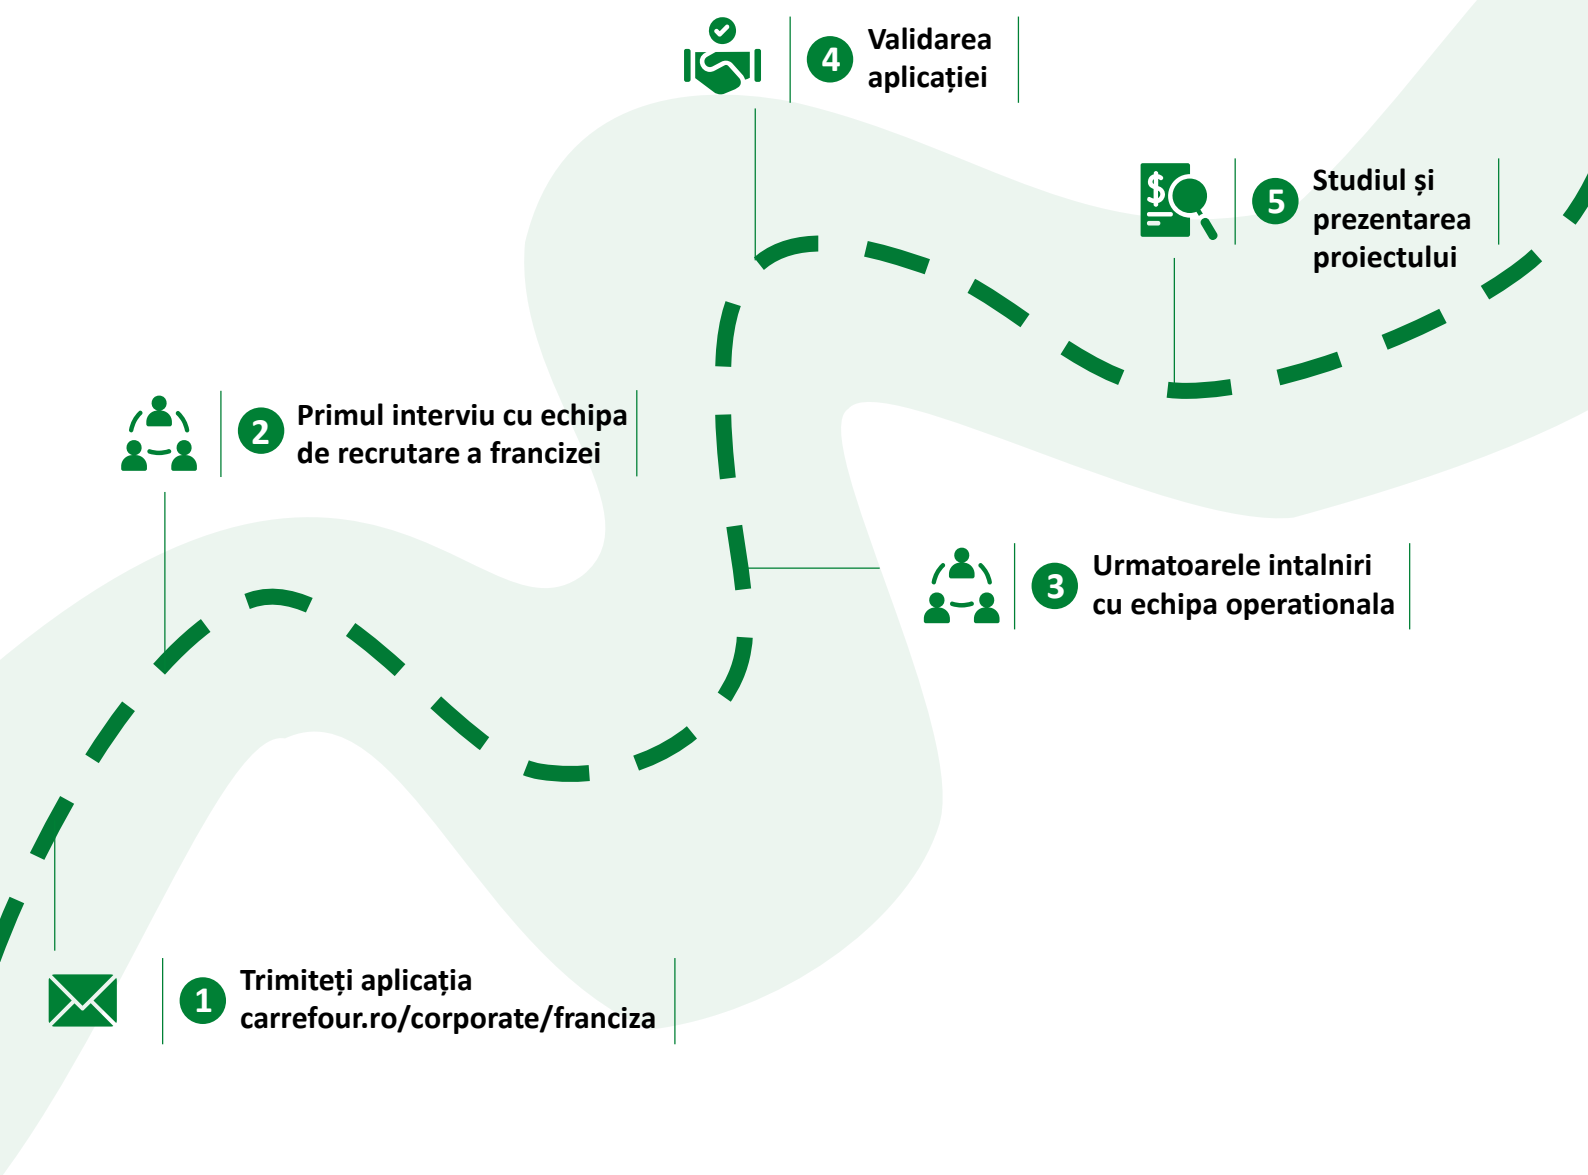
4 Validarea aplicației

5 Studiul și prezentarea proiectului

2 Primul interviu cu echipa de recrutare a francizei

3 Urmatoarele intalniri cu echipa operationala

1 Trimiteți aplicația carrefour.ro/corporate/franciza